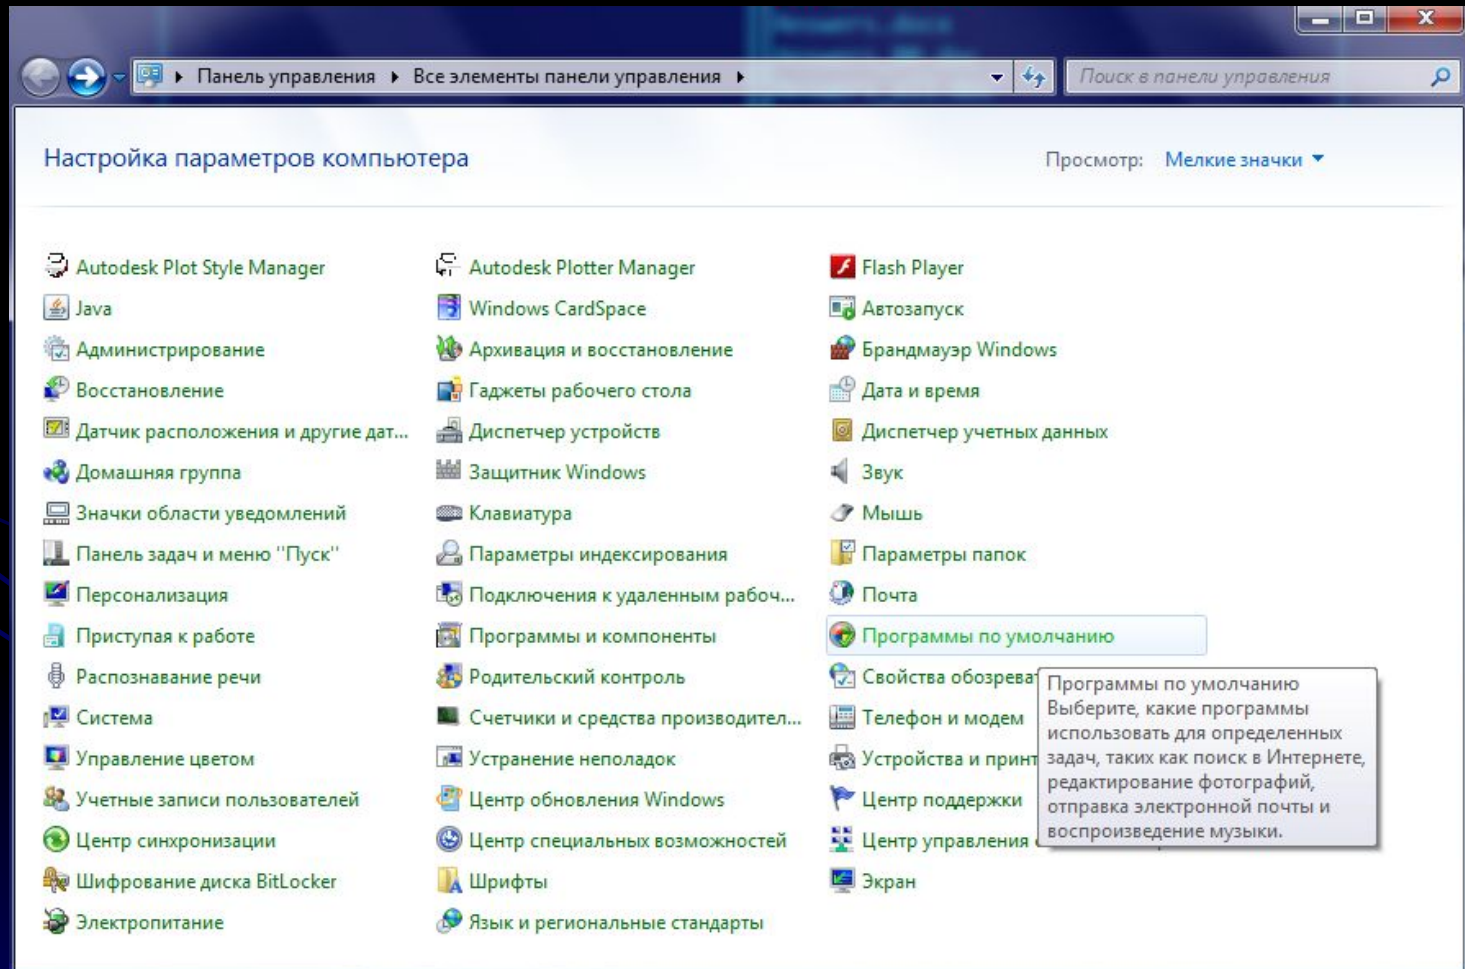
▸ Панель управления ▸ Все элементы панели управления ▸

Поиск в панели управления

Настройка параметров компьютера

Просмотр: Мелкие значки

Autodesk Plot Style Manager
Java
Администрирование
Восстановление
Датчик расположения и другие дат...
Домашняя группа
Значки области уведомлений
Панель задач и меню "Пуск"
Персонализация
Приступая к работе
Распознавание речи
Система
Управление цветом
Учетные записи пользователей
Центр синхронизации
Шифрование диска BitLocker
Электропитание

Autodesk Plotter Manager
Windows CardSpace
Архивация и восстановление
Гаджеты рабочего стола
Диспетчер устройств
Защитник Windows
Клавиатура
Параметры индексирования
Подключения к удаленным рабоч...
Программы и компоненты
Родительский контроль
Счетчики и средства производител...
Устранение неполадок
Центр обновления Windows
Центр специальных возможностей
Шрифты
Язык и региональные стандарты

Flash Player
Автозапуск
Брандмауэр Windows
Дата и время
Диспетчер учетных данных
Звук
Мышь
Параметры папок
Почта
Программы по умолчанию
Свойства обозрева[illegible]
Телефон и модем
Устройства и принт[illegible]
Центр поддержки
Центр управления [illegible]
Экран

Программы по умолчанию
Выберите, какие программы использовать для определенных задач, таких как поиск в Интернете, редактирование фотографий, отправка электронной почты и воспроизведение музыки.